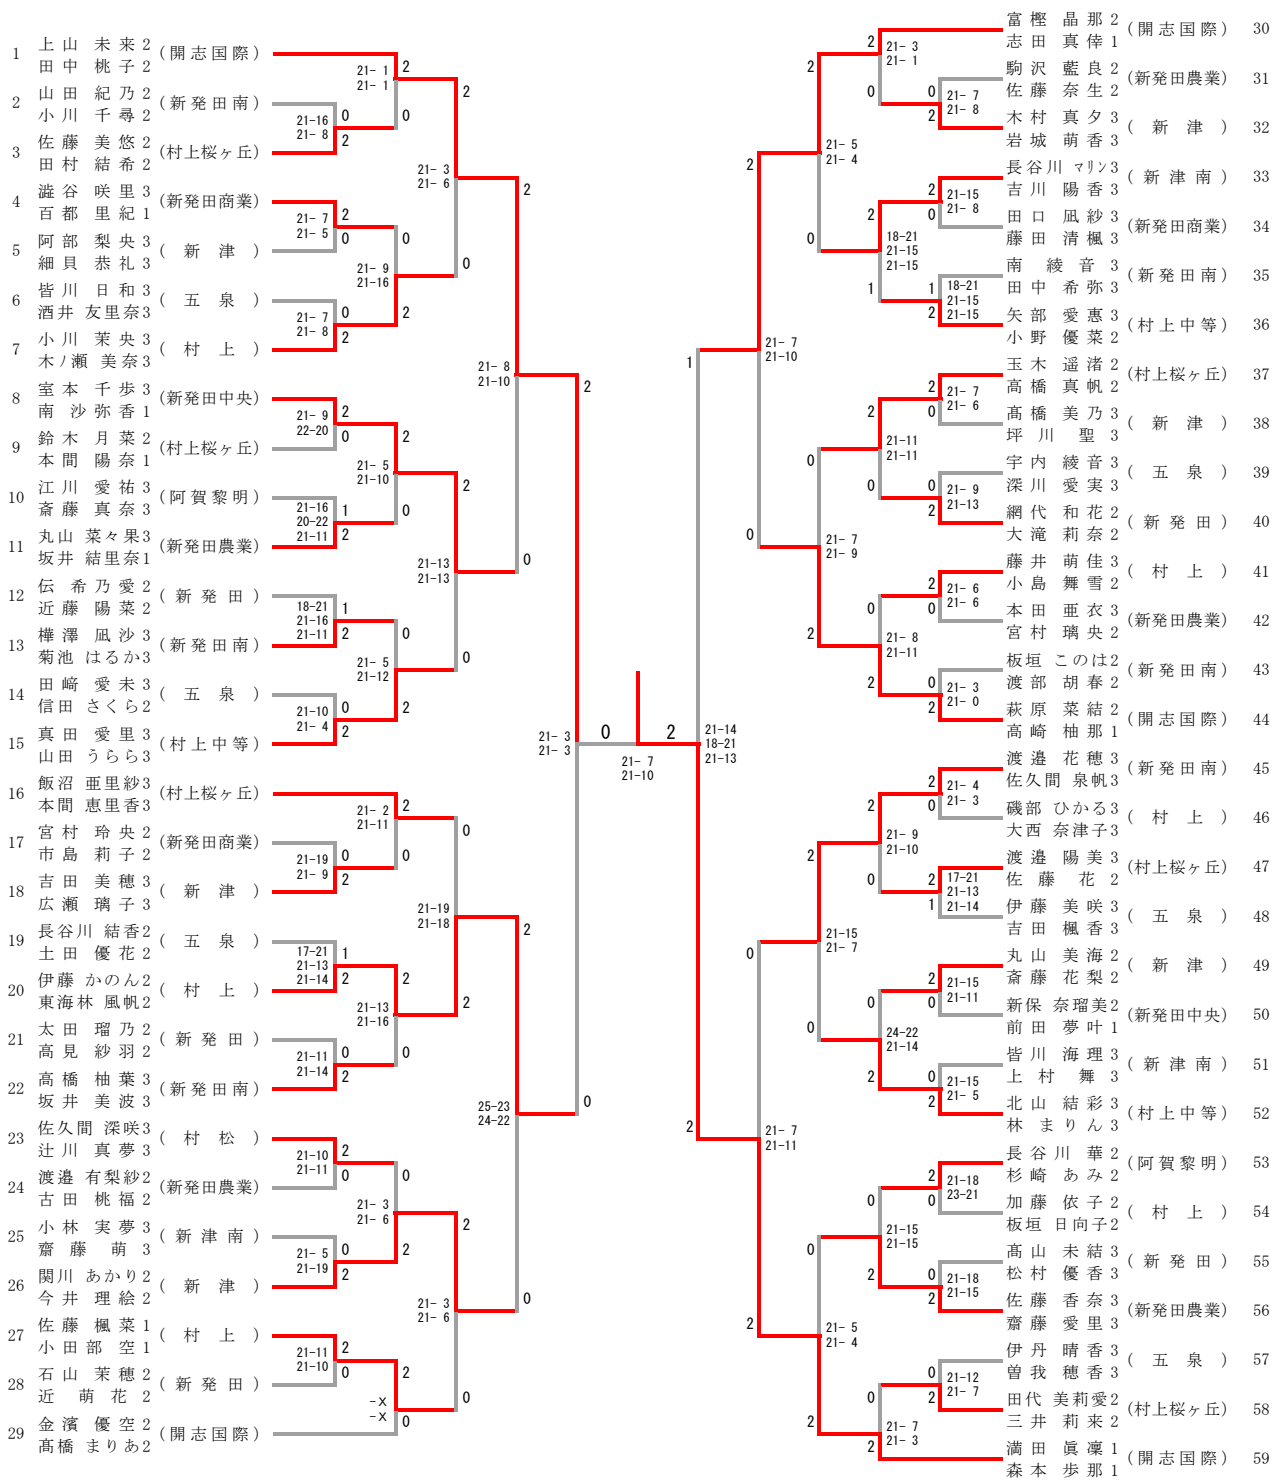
1 上山 未来2 田中 桃子2 (開志国際)
2 山田 紀乃2 小川 千尋2 (新発田南)
3 佐藤 美悠2 田村 結希2 (村上桜ヶ丘)
4 澁谷 咲里3 百都 里紀1 (新発田商業)
5 阿部 梨央3 細貝 恭礼3 (新津)
6 皆川 日和3 酒井 友里奈3 (五泉)
7 小川 茉央3 木ノ瀬 美奈3 (村上)
8 室本 千歩3 南 沙弥香1 (新発田中央)
9 鈴木 月菜2 本間 陽奈1 (村上桜ヶ丘)
10 江川 愛祐3 斎藤 真奈3 (阿賀黎明)
11 丸山 菜々果3 坂井 結里奈1 (新発田農業)
12 伝 希乃愛2 近藤 陽菜2 (新発田)
13 樺澤 凪沙3 菊池 はるか3 (新発田南)
14 田﨑 愛未3 信田 さくら2 (五泉)
15 真田 愛里3 山田 うらら3 (村上中等)
16 飯沼 亜里紗3 本間 恵里香3 (村上桜ヶ丘)
17 宮村 玲央2 市島 莉子2 (新発田商業)
18 吉田 美穂3 広瀬 璃子3 (新津)
19 長谷川 結香2 土田 優花2 (五泉)
20 伊藤 かのん2 東海林 風帆2 (村上)
21 太田 瑠乃2 高見 紗羽2 (新発田)
22 高橋 柚葉3 坂井 美波3 (新発田南)
23 佐久間 深咲3 辻川 真夢3 (村松)
24 渡邉 有梨紗2 古田 桃福2 (新発田農業)
25 小林 実夢3 齋藤 萌3 (新津南)
26 関川 あかり2 今井 理絵2 (新津)
27 佐藤 楓菜1 小田部 空1 (村上)
28 石山 茉穂2 近 萌花2 (新発田)
29 金濱 優空2 髙橋 まりあ2 (開志国際)

21-1 21-1 2 0; 21-16 21-8 0 2; 21-3 21-6 2 0; 21-7 21-5 2 0; 21-9 21-16 0 2; 21-7 21-8 0 2; 21-8 21-10 2 0; 21-9 22-20 2 0; 21-5 21-10 2 0; 21-16 20-22 21-11 1 2; 21-13 21-13 2 0; 18-21 21-16 21-11 1 2; 21-5 21-12 0 2; 21-10 21-4 0 2; 21-3 21-3 2 0; 21-2 21-11 2 0; 21-19 21-9 0 2; 21-19 21-18 0 2; 17-21 21-13 21-14 1 2; 21-13 21-16 2 0; 21-11 21-14 0 2; 25-23 24-22 2 0; 21-10 21-11 2 0; 21-3 21-6 0 2; 21-5 21-19 0 2; 21-3 21-6 2 0; 21-11 21-10 2 0; -x -x 2 0

0 2 21-7 21-10 21-14 18-21 21-13

30 富樫 晶那2 志田 真倖1 (開志国際)
31 駒沢 藍良2 佐藤 奈生2 (新発田農業)
32 木村 真夕3 岩城 萌香3 (新津)
33 長谷川 マリン3 吉川 陽香3 (新津南)
34 田口 凪紗3 藤田 清楓3 (新発田商業)
35 南 綾音3 田中 希弥3 (新発田南)
36 矢部 愛惠3 小野 優菜2 (村上中等)
37 玉木 遥渚2 髙橋 真帆2 (村上桜ヶ丘)
38 髙橋 美乃3 坪川 聖3 (新津)
39 宇内 綾音3 深川 愛実3 (五泉)
40 網代 和花2 大滝 莉奈2 (新発田)
41 藤井 萌佳3 小島 舞雪2 (村上)
42 本田 亜衣3 宮村 璃央2 (新発田農業)
43 板垣 このは2 渡部 胡春2 (新発田南)
44 萩原 菜結2 髙崎 柚那1 (開志国際)
45 渡邉 花穂3 佐久間 泉帆3 (新発田南)
46 磯部 ひかる3 大西 奈津子3 (村上)
47 渡邉 陽美3 佐藤 花2 (村上桜ヶ丘)
48 伊藤 美咲3 吉田 楓香3 (五泉)
49 丸山 美海2 斎藤 花梨2 (新津)
50 新保 奈瑠美2 前田 夢叶1 (新発田中央)
51 皆川 海理3 上村 舞3 (新津南)
52 北山 結彩3 林 まりん3 (村上中等)
53 長谷川 華2 杉崎 あみ2 (阿賀黎明)
54 加藤 依子2 板垣 日向子2 (村上)
55 髙山 未結3 松村 優香3 (新発田)
56 佐藤 香奈3 齋藤 愛里3 (新発田農業)
57 伊丹 晴香3 曽我 穂香3 (五泉)
58 田代 美莉愛2 三井 莉来2 (村上桜ヶ丘)
59 満田 眞凜1 森本 歩那1 (開志国際)

21-3 21-1 2 0; 21-7 21-8 0 2; 21-5 21-4 2 0; 21-15 21-8 2 0; 18-21 21-15 21-15 2 1; 18-21 21-15 21-15 1 2; 21-7 21-10 2 0; 21-7 21-6 2 0; 21-11 21-11 2 0; 21-9 21-13 0 2; 21-7 21-9 0 2; 21-6 21-6 2 0; 21-8 21-11 0 2; 21-3 21-0 0 2; 1; 21-4 21-3 2 0; 21-9 21-10 2 0; 17-21 21-13 21-14 2 1; 21-15 21-7 2 0; 21-15 21-11 2 0; 24-22 21-14 0 2; 21-15 21-5 0 2; 21-7 21-11 0 2; 21-18 23-21 2 0; 21-15 21-15 0 2; 21-18 21-15 0 2; 21-5 21-4 0 2; 21-12 21-7 0 2; 21-7 21-3 2 2